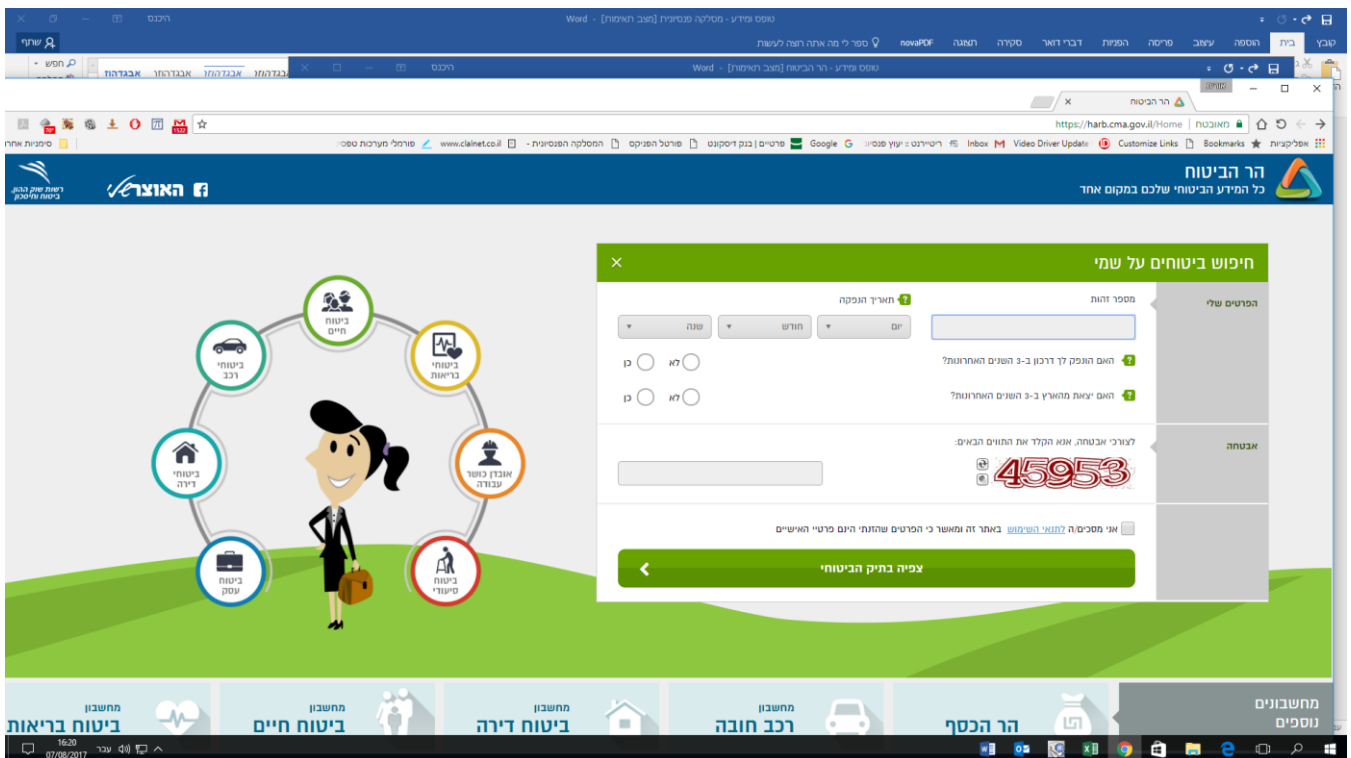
היכנס
טופס ומידע - מסלקה פנסיונית [מצב תאימות] - Word
שתף
ספר לי מה אתה רוצה לעשות
novaPDF תצוגה סקירה דברי דואר הפניות פריסה עיצוב הוספה בית קובץ
חפש
אבגדהוז אבגדהוז אבגדהוז אבגדהוז
היכנס
טופס ומידע - הר הביטוח [מצב תאימות] - Word
הר הביטוח
https://harb.cma.gov.il/Home | מאובטח
אפליקציות Bookmarks Customize Links Video Driver Update Inbox ריטיירנט :: יעוץ פנסיוני Google פרטיים | בנק דיסקונט פורטל הפניקס המסלקה הפנסיונית - www.clalnet.co.il פורטלי מערכות טפסי סימניות אחרו
הר הביטוח
כל המידע הביטוחי שלכם במקום אחד
האוצר
רשות שוק ההון, ביטוח וחיסכון
חיפוש ביטוחים על שמי
הפרטים שלי
מספר זהות
תאריך הנפקה
יום
חודש
שנה
האם הונפק לך דרכון ב-3 השנים האחרונות?
לא
כן
האם יצאת מהארץ ב-3 השנים האחרונות?
לא
כן
אבטחה
לצורכי אבטחה, אנא הקלד את התווים הבאים:
45953
אני מסכים/ה לתנאי השימוש באתר זה ומאשר כי הפרטים שהזנתי הינם פרטיי האישיים
צפיה בתיק הביטוחי
ביטוחי חיים
ביטוחי בריאות
אובדן כושר עבודה
ביטוחי סיעודי
ביטוח עסק
ביטוחי דירה
ביטוחי רכב
מחשבונים נוספים
הר הכסף
מחשבון רכב חובה
מחשבון ביטוח דירה
מחשבון ביטוח חיים
מחשבון ביטוח בריאות
16:20
07/08/2017
עבר